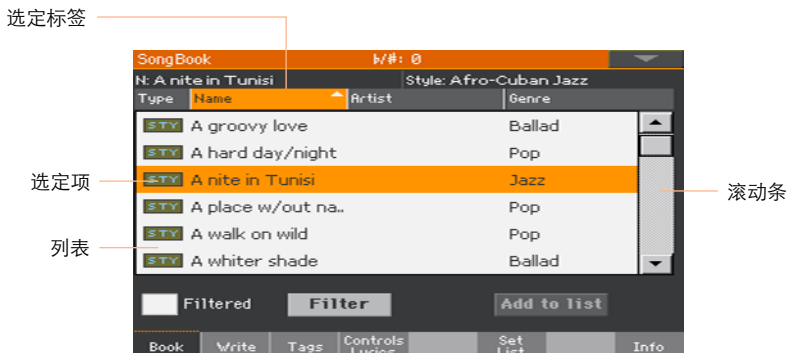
选定标签

SongBook ♭/#: 0

N: A nite in Tunisi Style: Afro-Cuban Jazz

| Type | Name | Artist | Genre |
|---|---|---|---|
| STY | A groovy love | | Ballad |
| STY | A hard day/night | | Pop |
| STY | A nite in Tunisi | | Jazz |
| STY | A place w/out na.. | | Pop |
| STY | A walk on wild | | Pop |
| STY | A whiter shade | | Ballad |

选定项

列表

滚动条

Filtered Filter Add to list

Book Write Tags Controls Lyrics Set List Info